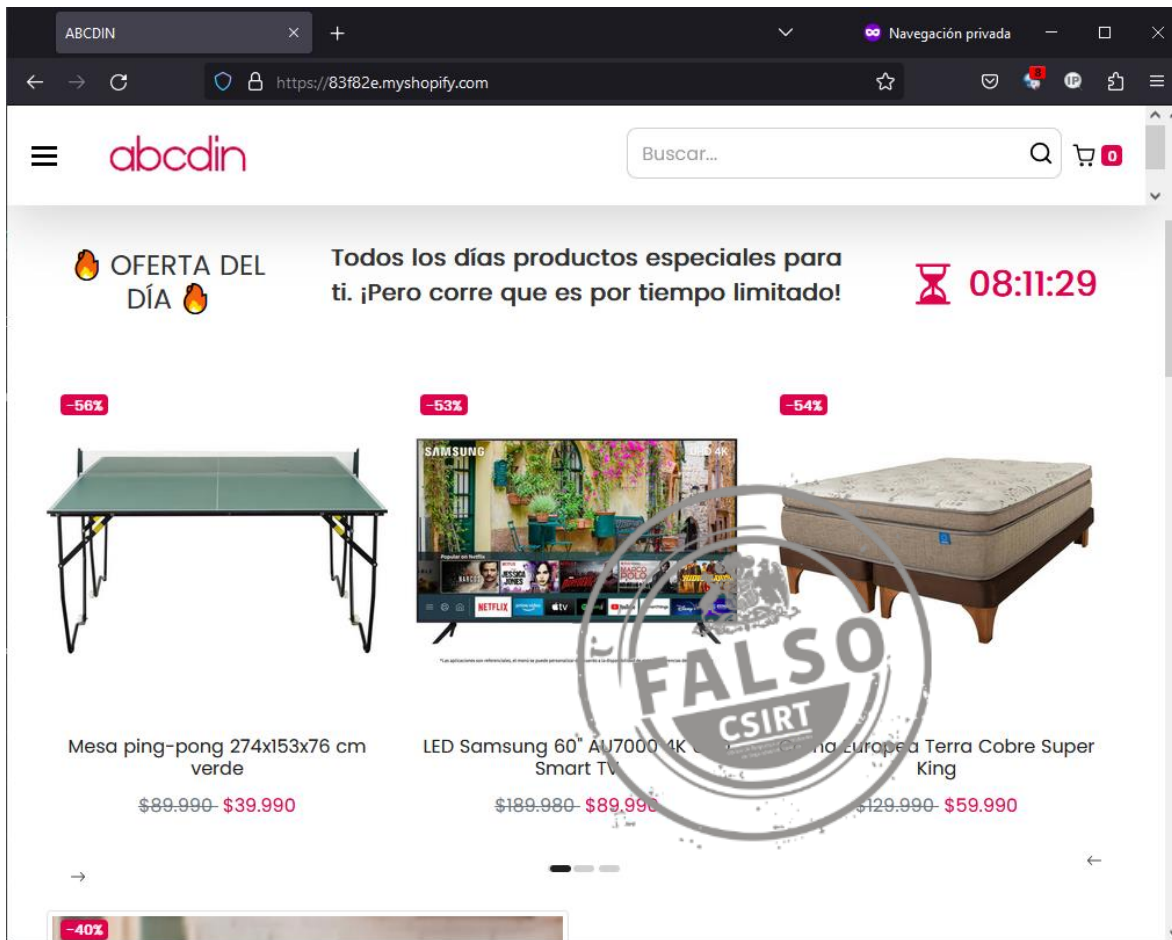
ABCDIN × +

Navegación privada

https://83f82e.myshopify.com

abcdin

Buscar...

0

OFERTA DEL DÍA

Todos los días productos especiales para ti. ¡Pero corre que es por tiempo limitado!

08:11:29

-56%

-53%

-54%

SAMSUNG

UHD 4K

NETFLIX

Mesa ping-pong 274x153x76 cm verde

$89.990 $39.990

LED Samsung 60" AU7000 4K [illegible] Smart TV

$189.980 $89.990

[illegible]a Europea Terra Cobre Super King

$129.990 $59.990

FALSO

CSIRT

-40%